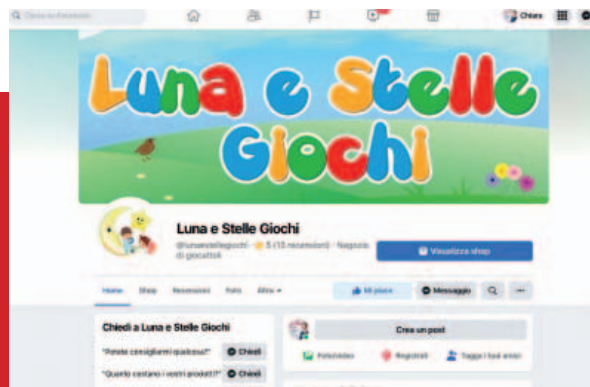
Cerca su Facebook

Chiara

Luna e Stelle Giochi

Luna e Stelle Giochi

@lunaestellegiochi · 5 (10 recensioni) · Negozio di giocattoli

Visualizza shop

Home Shop Recensioni Foto Altro

Mi piace

Messaggio

Chiedi a Luna e Stelle Giochi

"Potete consigliarmi qualcosa?" Chiedi

"Quanto costano i vostri prodotti?" Chiedi

Crea un post

Foto/video

Registrati

Tagga i tuoi amici